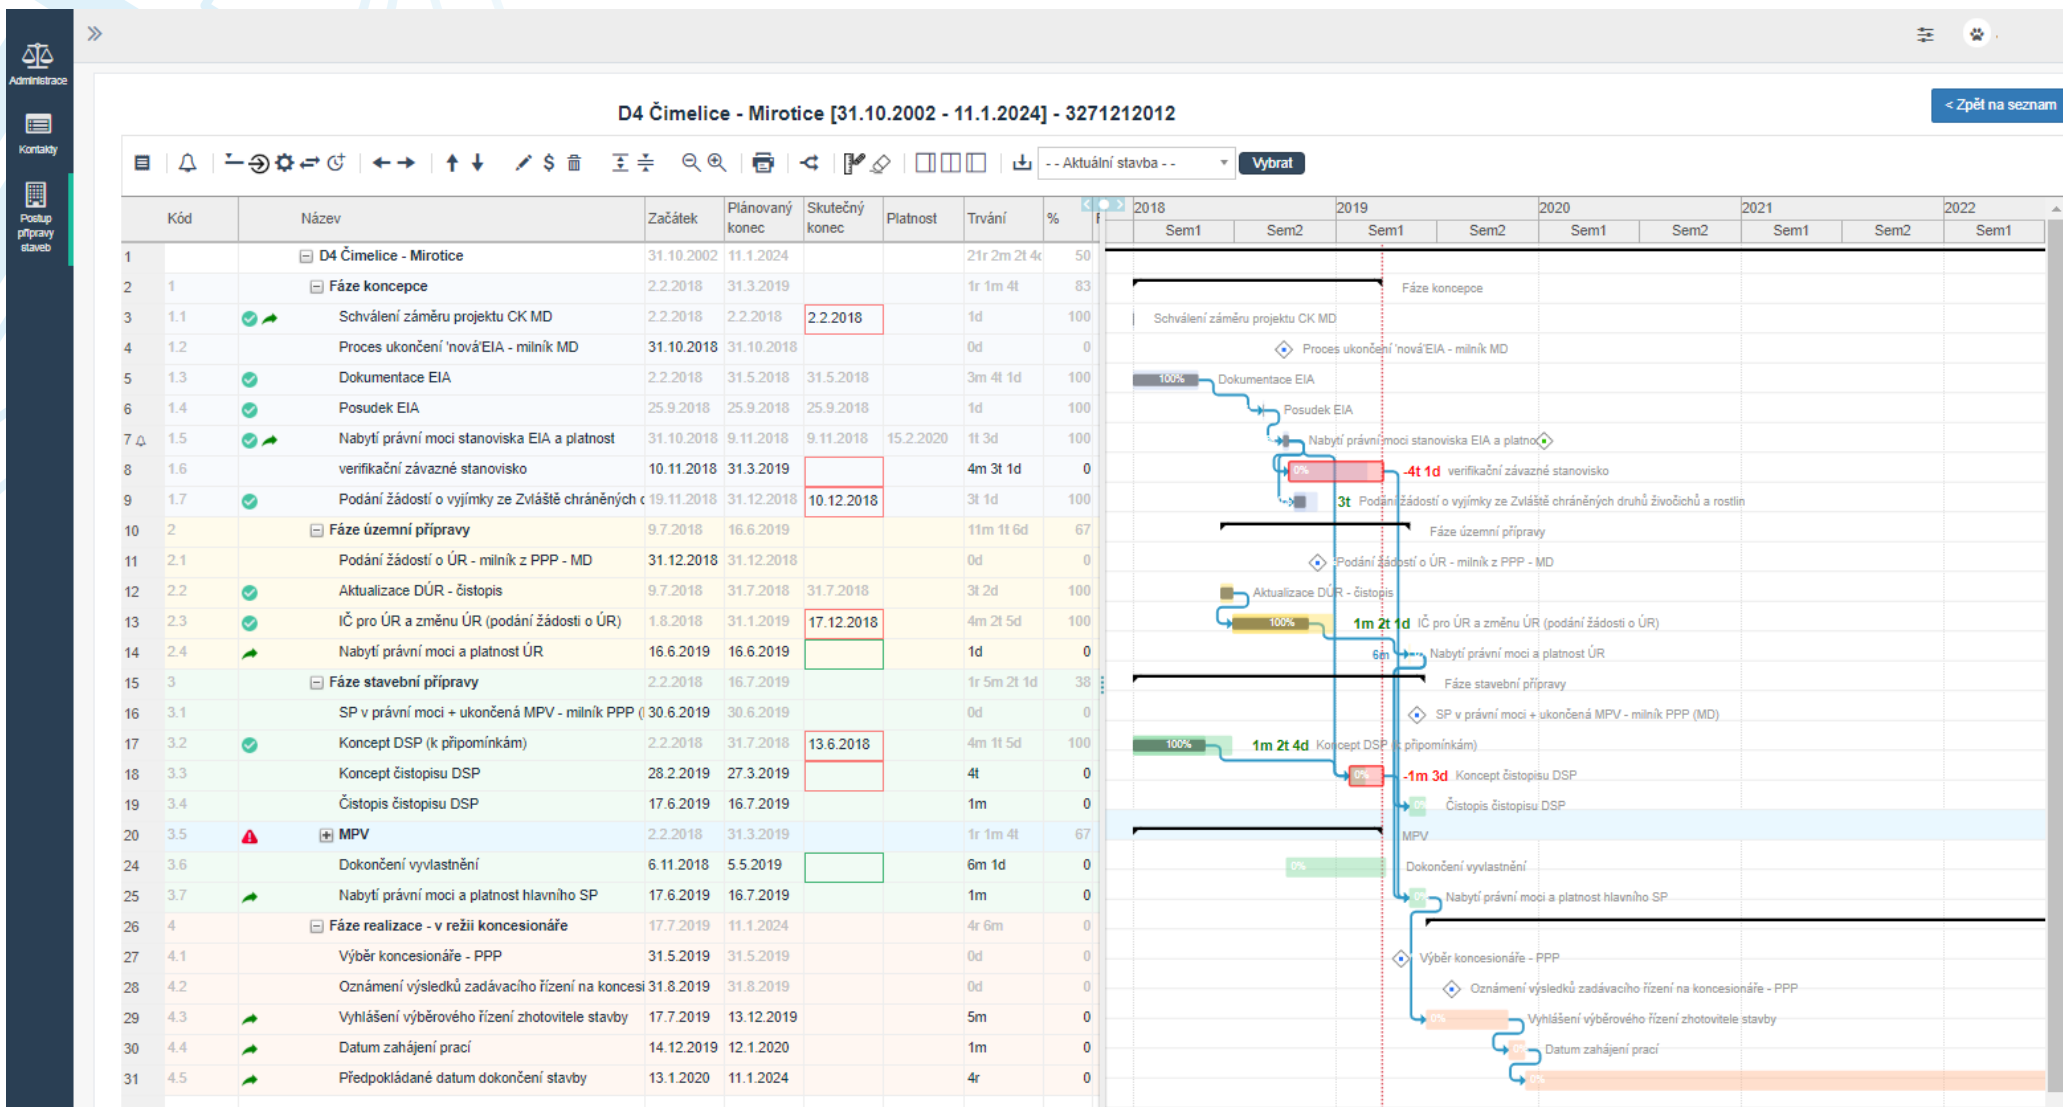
Administrace
Kontakty
Postup přípravy staveb

D4 Čimelice - Mirotice [31.10.2002 - 11.1.2024] - 3271212012

< Zpět na seznam

- - Aktuální stavba - -
Vybrat

| | Kód | Název | Začátek | Plánovaný konec | Skutečný konec | Platnost | Trvání | % |
|---|---|---|---|---|---|---|---|---|
| 1 | | D4 Čimelice - Mirotice | 31.10.2002 | 11.1.2024 | | | 21r 2m 2t 4d | 50 |
| 2 | 1 | Fáze koncepce | 2.2.2018 | 31.3.2019 | | | 1r 1m 4t | 83 |
| 3 | 1.1 | Schválení záměru projektu CK MD | 2.2.2018 | 2.2.2018 | 2.2.2018 | | 1d | 100 |
| 4 | 1.2 | Proces ukončení 'nová'EIA - milník MD | 31.10.2018 | 31.10.2018 | | | 0d | 0 |
| 5 | 1.3 | Dokumentace EIA | 2.2.2018 | 31.5.2018 | 31.5.2018 | | 3m 4t 1d | 100 |
| 6 | 1.4 | Posudek EIA | 25.9.2018 | 25.9.2018 | 25.9.2018 | | 1d | 100 |
| 7 | 1.5 | Nabytí právní moci stanoviska EIA a platnost | 31.10.2018 | 9.11.2018 | 9.11.2018 | 15.2.2020 | 1t 3d | 100 |
| 8 | 1.6 | verifikační závazné stanovisko | 10.11.2018 | 31.3.2019 | | | 4m 3t 1d | 0 |
| 9 | 1.7 | Podání žádostí o výjimky ze Zvláště chráněných d | 19.11.2018 | 31.12.2018 | 10.12.2018 | | 3t 1d | 100 |
| 10 | 2 | Fáze územní přípravy | 9.7.2018 | 16.6.2019 | | | 11m 1t 6d | 67 |
| 11 | 2.1 | Podání žádostí o ÚR - milník z PPP - MD | 31.12.2018 | 31.12.2018 | | | 0d | 0 |
| 12 | 2.2 | Aktualizace DÚR - čistopis | 9.7.2018 | 31.7.2018 | 31.7.2018 | | 3t 2d | 100 |
| 13 | 2.3 | IČ pro ÚR a změnu ÚR (podání žádosti o ÚR) | 1.8.2018 | 31.1.2019 | 17.12.2018 | | 4m 2t 5d | 100 |
| 14 | 2.4 | Nabytí právní moci a platnost ÚR | 16.6.2019 | 16.6.2019 | | | 1d | 0 |
| 15 | 3 | Fáze stavební přípravy | 2.2.2018 | 16.7.2019 | | | 1r 5m 2t 1d | 38 |
| 16 | 3.1 | SP v právní moci + ukončená MPV - milník PPP ( | 30.6.2019 | 30.6.2019 | | | 0d | 0 |
| 17 | 3.2 | Koncept DSP (k připomínkám) | 2.2.2018 | 31.7.2018 | 13.6.2018 | | 4m 1t 5d | 100 |
| 18 | 3.3 | Koncept čistopisu DSP | 28.2.2019 | 27.3.2019 | | | 4t | 0 |
| 19 | 3.4 | Čistopis čistopisu DSP | 17.6.2019 | 16.7.2019 | | | 1m | 0 |
| 20 | 3.5 | MPV | 2.2.2018 | 31.3.2019 | | | 1r 1m 4t | 67 |
| 24 | 3.6 | Dokončení vyvlastnění | 6.11.2018 | 5.5.2019 | | | 6m 1d | 0 |
| 25 | 3.7 | Nabytí právní moci a platnost hlavního SP | 17.6.2019 | 16.7.2019 | | | 1m | 0 |
| 26 | 4 | Fáze realizace - v režii koncesionáře | 17.7.2019 | 11.1.2024 | | | 4r 6m | 0 |
| 27 | 4.1 | Výběr koncesionáře - PPP | 31.5.2019 | 31.5.2019 | | | 0d | 0 |
| 28 | 4.2 | Oznámení výsledků zadávacího řízení na koncesi | 31.8.2019 | 31.8.2019 | | | 0d | 0 |
| 29 | 4.3 | Vyhlášení výběrového řízení zhotovitele stavby | 17.7.2019 | 13.12.2019 | | | 5m | 0 |
| 30 | 4.4 | Datum zahájení prací | 14.12.2019 | 12.1.2020 | | | 1m | 0 |
| 31 | 4.5 | Předpokládané datum dokončení stavby | 13.1.2020 | 11.1.2024 | | | 4r | 0 |

2018 2019 2020 2021 2022
Sem1 Sem2 Sem1 Sem2 Sem1 Sem2 Sem1 Sem2 Sem1

Fáze koncepce
Schválení záměru projektu CK MD
Proces ukončení 'nová'EIA - milník MD
100% Dokumentace EIA
Posudek EIA
Nabytí právní moci stanoviska EIA a platnost
0% -4t 1d verifikační závazné stanovisko
3t Podání žádostí o výjimky ze Zvláště chráněných druhů živočichů a rostlin
Fáze územní přípravy
Podání žádostí o ÚR - milník z PPP - MD
Aktualizace DÚR - čistopis
100% 1m 2t 1d IČ pro ÚR a změnu ÚR (podání žádosti o ÚR)
6m Nabytí právní moci a platnost ÚR
Fáze stavební přípravy
SP v právní moci + ukončená MPV - milník PPP (MD)
100% 1m 2t 4d Koncept DSP (k připomínkám)
0% -1m 3d Koncept čistopisu DSP
0% Čistopis čistopisu DSP
MPV
0% Dokončení vyvlastnění
0% Nabytí právní moci a platnost hlavního SP
Výběr koncesionáře - PPP
Oznámení výsledků zadávacího řízení na koncesionáře - PPP
0% Vyhlášení výběrového řízení zhotovitele stavby
0% Datum zahájení prací
0%